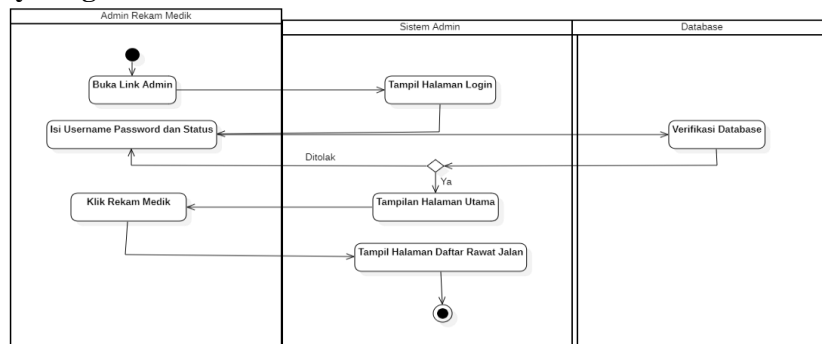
Admin Rekam Medik

Sistem Admin

Database

Buka Link Admin

Tampil Halaman Login

Isi Username Password dan Status

Verifikasi Database

Ditolak

Ya

Klik Rekam Medik

Tampilan Halaman Utama

Tampil Halaman Daftar Rawat Jalan